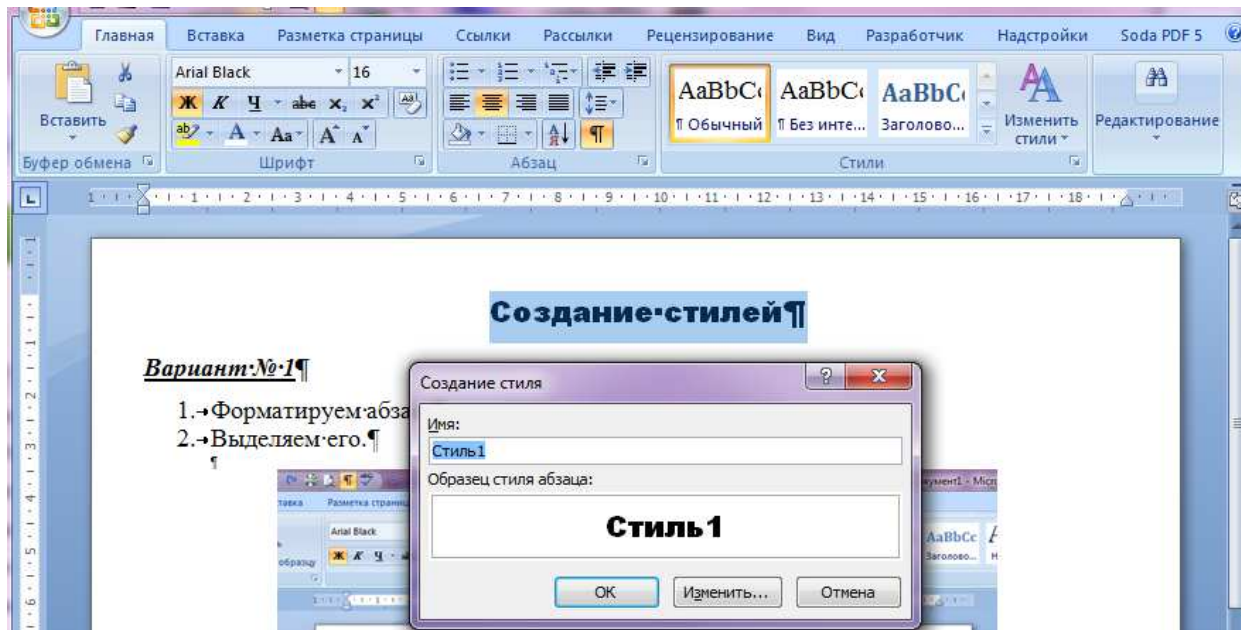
Главная Вставка Разметка страницы Ссылки Рассылки Рецензирование Вид Разработчик Надстройки Soda PDF 5

Вставить
Буфер обмена
Arial Black 16
Ж К Ч abc $x_2$ $x^2$
Aa A A
Шрифт
Абзац
¶
AaBbCc AaBbCc AaBbC
¶ Обычный ¶ Без инте... Заголово...
Стили
Изменить стили
Редактирование

1 2 3 4 5 6 7 8 9 10 11 12 13 14 15 16 17 18

Создание·стилей¶

Вариант·№·1¶

1.→Форматируем·абза
2.→Выделяем·его.¶
¶

Создание стиля
Имя:
Стиль1
Образец стиля абзаца:
Стиль1
ОК Изменить... Отмена

Вставка Разметка страниц
Arial Black
Ж К Ч
образцу
AaBbCc
Заголово...
кумент1 - Micr